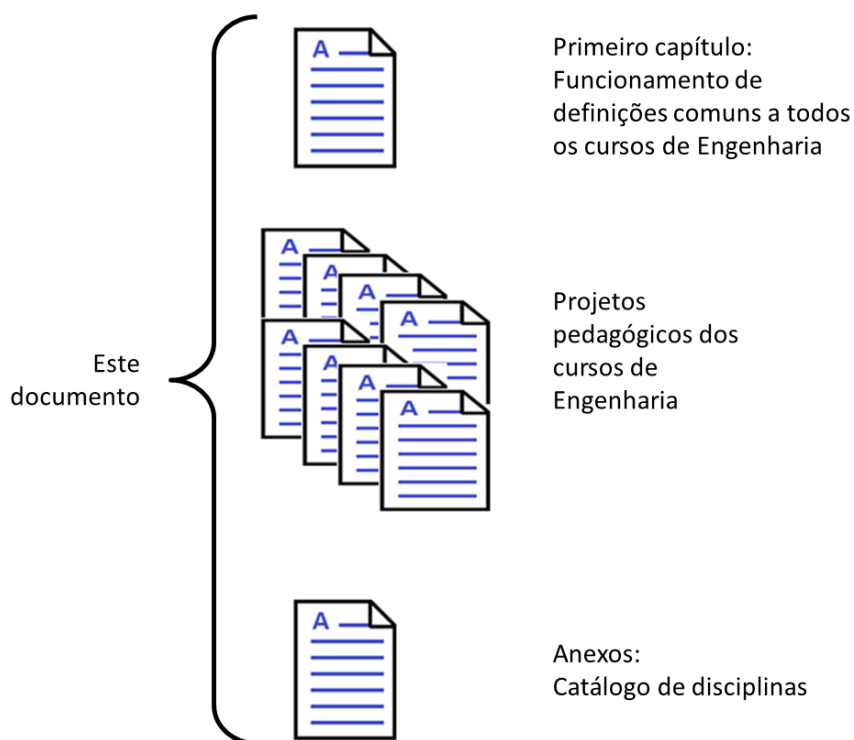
Este documento

A

Primeiro capítulo: Funcionamento de definições comuns a todos os cursos de Engenharia

A

A

A

A

A

A

A

A

Projetos pedagógicos dos cursos de Engenharia

A

Anexos: Catálogo de disciplinas